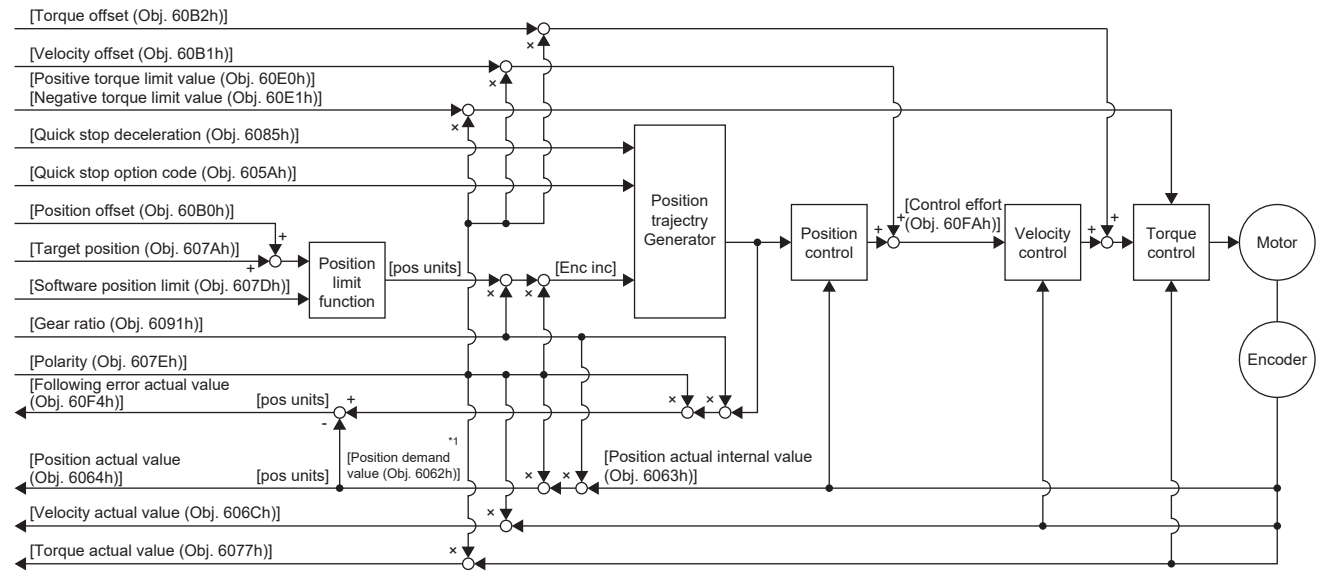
[Torque offset (Obj. 60B2h)]
[Velocity offset (Obj. 60B1h)]
[Positive torque limit value (Obj. 60E0h)]
[Negative torque limit value (Obj. 60E1h)]
[Quick stop deceleration (Obj. 6085h)]
[Quick stop option code (Obj. 605Ah)]
[Position offset (Obj. 60B0h)]
[Target position (Obj. 607Ah)]
[Software position limit (Obj. 607Dh)]
[Gear ratio (Obj. 6091h)]
[Polarity (Obj. 607Eh)]
[Following error actual value (Obj. 60F4h)]
[Position actual value (Obj. 6064h)]
[Velocity actual value (Obj. 606Ch)]
[Torque actual value (Obj. 6077h)]

Position limit function
[pos units]
[Enc inc]
Position trajectry Generator
Position control
[Control effort (Obj. 60FAh)]
Velocity control
Torque control
Motor
Encoder

[pos units]
[pos units]
*1
[Position demand value (Obj. 6062h)]
[Position actual internal value (Obj. 6063h)]

+ + + - + + + + × × × × × × × × × × ×